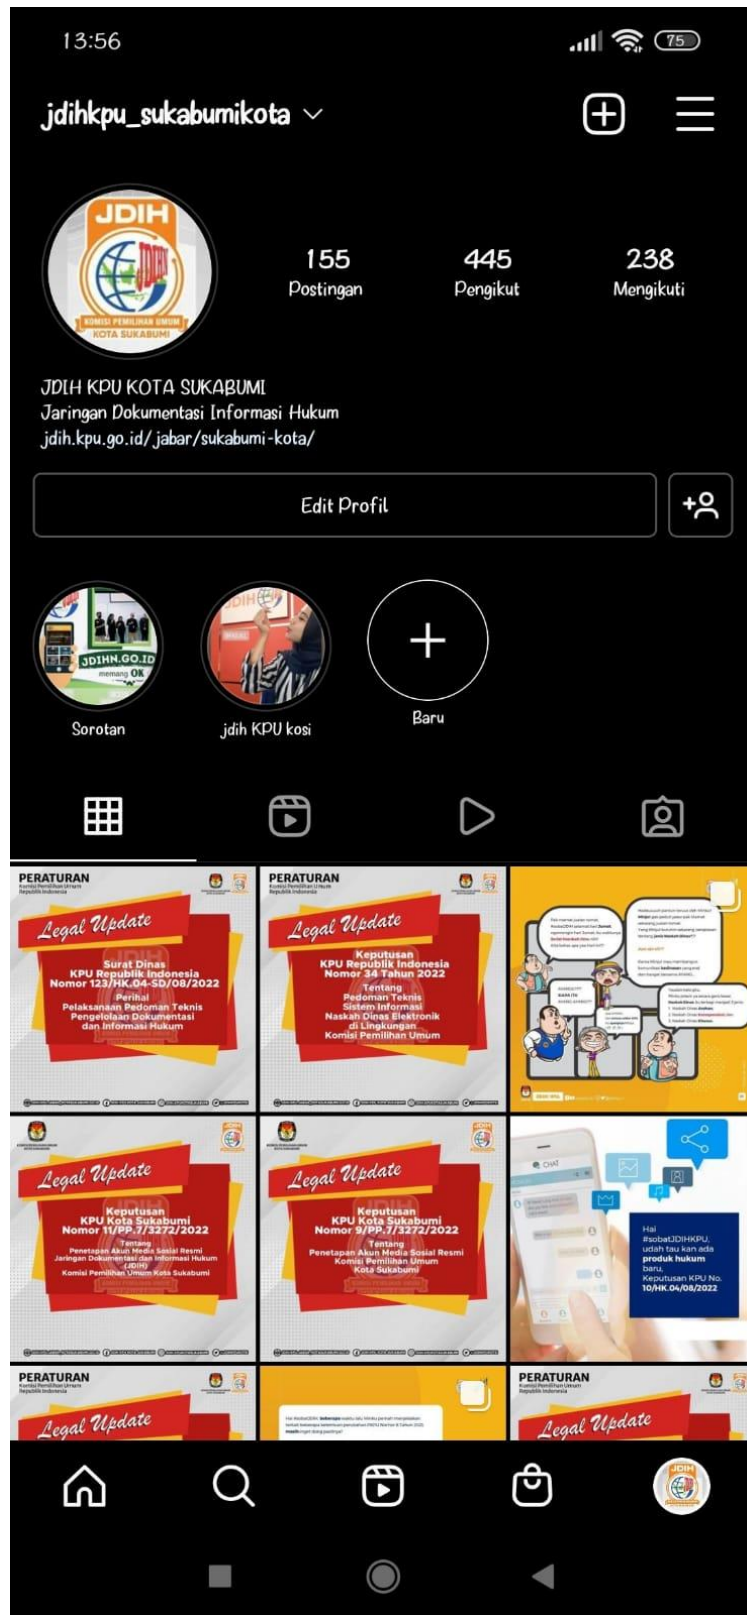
13:56

75

jdihkpu_sukabumikota

JDIH
KOMISI PEMILIHAN UMUM
KOTA SUKABUMI

155
Postingan

445
Pengikut

238
Mengikuti

JDIH KPU KOTA SUKABUMI
Jaringan Dokumentasi Informasi Hukum
jdih.kpu.go.id/jabar/sukabumi-kota/

Edit Profil

JDIHN.GO.ID
memang OK
Sorotan

jdih KPU kosi

Baru

PERATURAN
Komisi Pemilihan Umum
Republik Indonesia
Legal Update
Surat Dinas
KPU Republik Indonesia
Nomor 123/HK.04-SD/08/2022
Perihal
Pelaksanaan Pedoman Teknis
Pengelolaan Dokumentasi
dan Informasi Hukum

PERATURAN
Komisi Pemilihan Umum
Republik Indonesia
Legal Update
Keputusan
KPU Republik Indonesia
Nomor 34 Tahun 2022
Tentang
Pedoman Teknis
Sistem Informasi
Naskah Dinas Elektronik
di Lingkungan
Komisi Pemilihan Umum

Legal Update
Keputusan
KPU Kota Sukabumi
Nomor 11/PP.7/3272/2022
Tentang
Penetapan Akun Media Sosial Resmi
Jaringan Dokumentasi dan Informasi Hukum
(JDIH)
Komisi Pemilihan Umum Kota Sukabumi

Legal Update
Keputusan
KPU Kota Sukabumi
Nomor 9/PP.7/3272/2022
Tentang
Penetapan Akun Media Sosial Resmi
Komisi Pemilihan Umum
Kota Sukabumi

CHAT
Hai
#sobatJDIHKPU,
udah tau kan ada
produk hukum
baru,
Keputusan KPU No.
10/HK.04/08/2022

PERATURAN
Komisi Pemilihan Umum
Republik Indonesia
Legal Update

PERATURAN
Komisi Pemilihan Umum
Republik Indonesia
Legal Update

JDIH